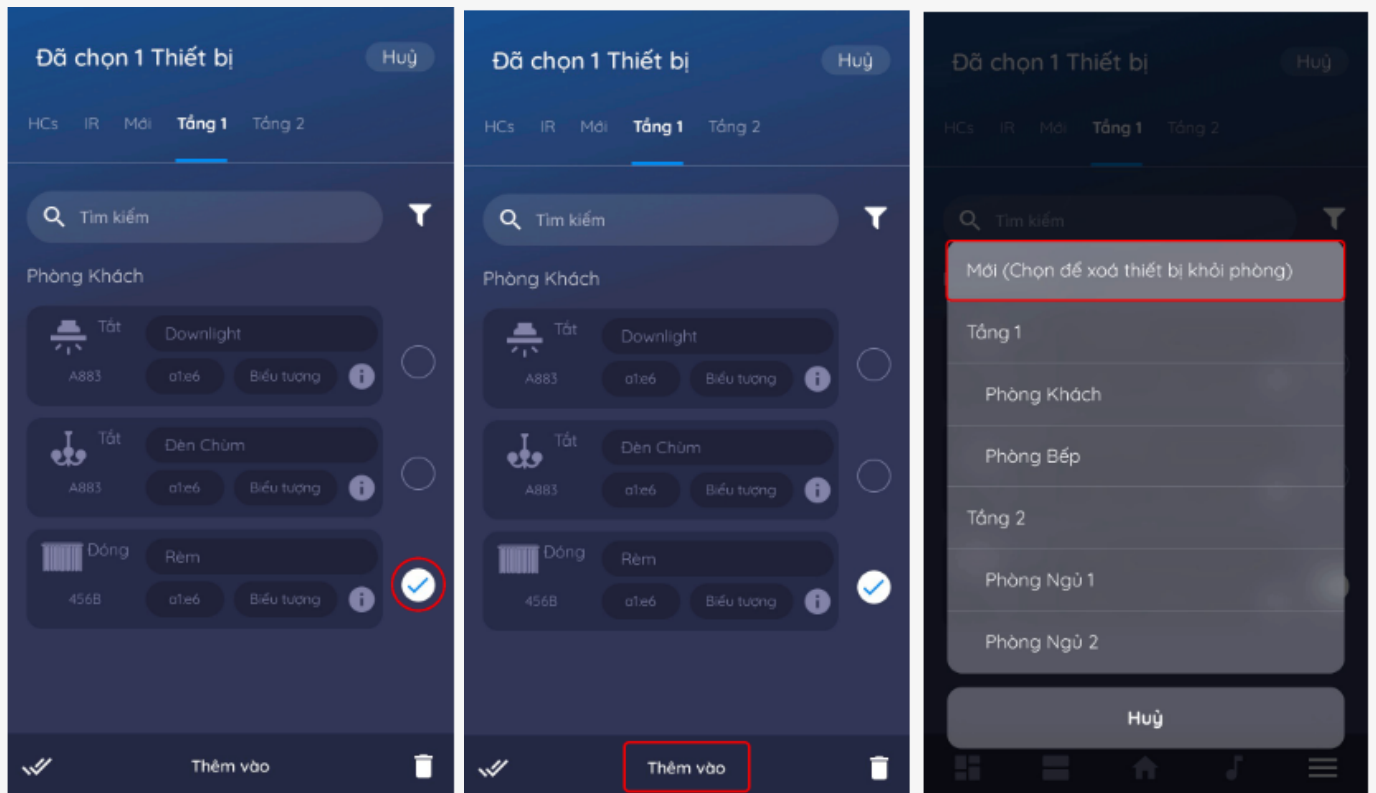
Đã chọn 1 Thiết bị
Huỷ
HCs IR Mới Tầng 1 Tầng 2
Tìm kiếm
Phòng Khách
Tắt
Downlight
A883
a1:e6
Biểu tượng
Tắt
Đèn Chùm
A883
a1:e6
Biểu tượng
Đóng
Rèm
456B
a1:e6
Biểu tượng
Thêm vào

Đã chọn 1 Thiết bị
Huỷ
HCs IR Mới Tầng 1 Tầng 2
Tìm kiếm
Phòng Khách
Tắt
Downlight
A883
a1:e6
Biểu tượng
Tắt
Đèn Chùm
A883
a1:e6
Biểu tượng
Đóng
Rèm
456B
a1:e6
Biểu tượng
Thêm vào

Đã chọn 1 Thiết bị
Huỷ
HCs IR Mới Tầng 1 Tầng 2
Tìm kiếm
Mới (Chọn để xoá thiết bị khỏi phòng)
Tầng 1
Phòng Khách
Phòng Bếp
Tầng 2
Phòng Ngủ 1
Phòng Ngủ 2
Huỷ